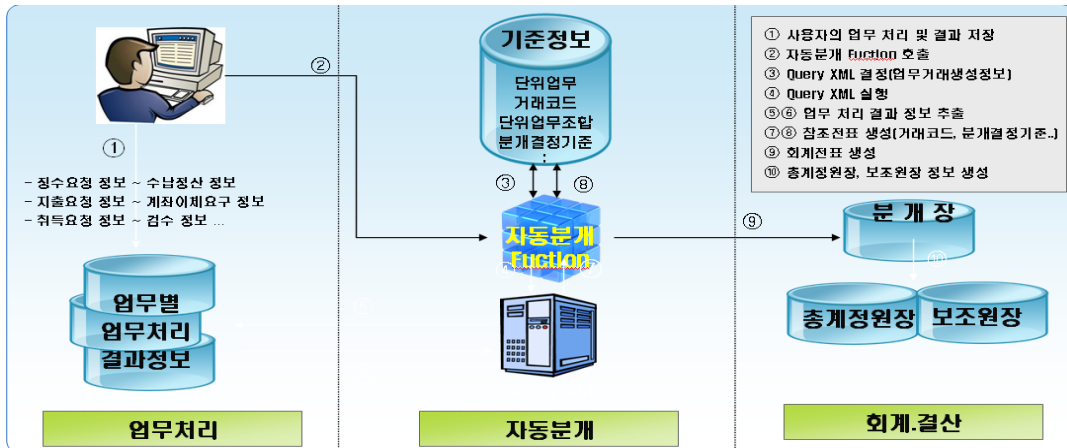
②

①

- 징수요청 정보 ~ 수납정산 정보
- 지출요청 정보 ~ 계좌이체요구 정보
- 취득요청 정보 ~ 검수 정보 ...

업무별
업무처리
결과정보

업무처리

기준정보

단위업무
거래코드
단위업무조합
분개결정기준
:

③ ⑧

자동분개
Fuction

자동분개

① 사용자의 업무 처리 및 결과 저장
② 자동분개 Fuction 호출
③ Query XML 결정(업무거래생성정보)
④ Query XML 실행
⑤⑥ 업무 처리 결과 정보 추출
⑦⑧ 참조전표 생성(거래코드, 분개결정기준..)
⑨ 회계전표 생성
⑩ 총계정원장, 보조원장 정보 생성

⑨

분 개 장

총계정원장

보조원장

회계.결산